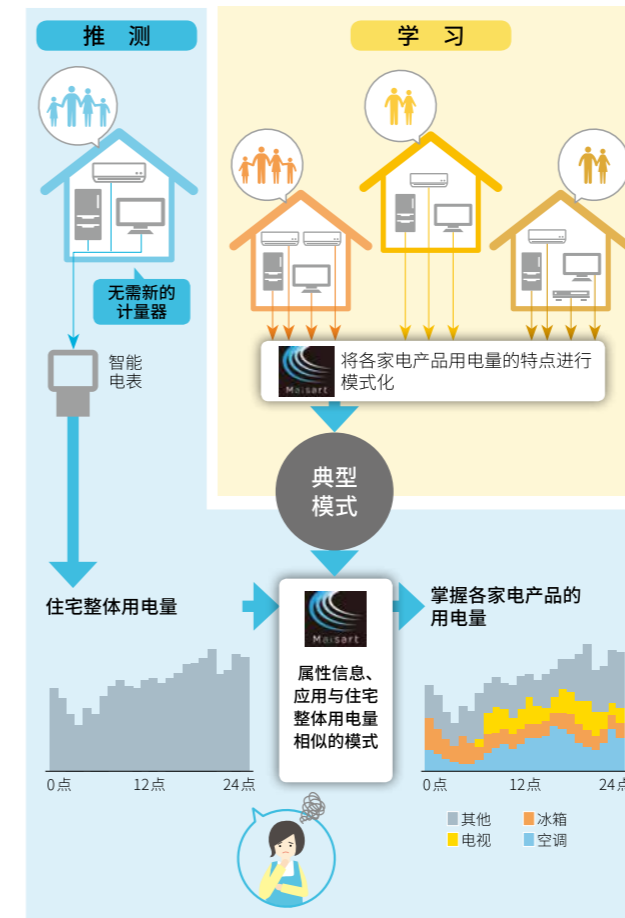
推　测

学　习

无需新的计量器

智能电表

Maisart

将各家电产品用电量的特点进行模式化

典型模式

住宅整体用电量

Maisart

属性信息、应用与住宅整体用电量相似的模式

掌握各家电产品的用电量

0点　12点　24点

0点　12点　24

其他　冰箱
电视　空调